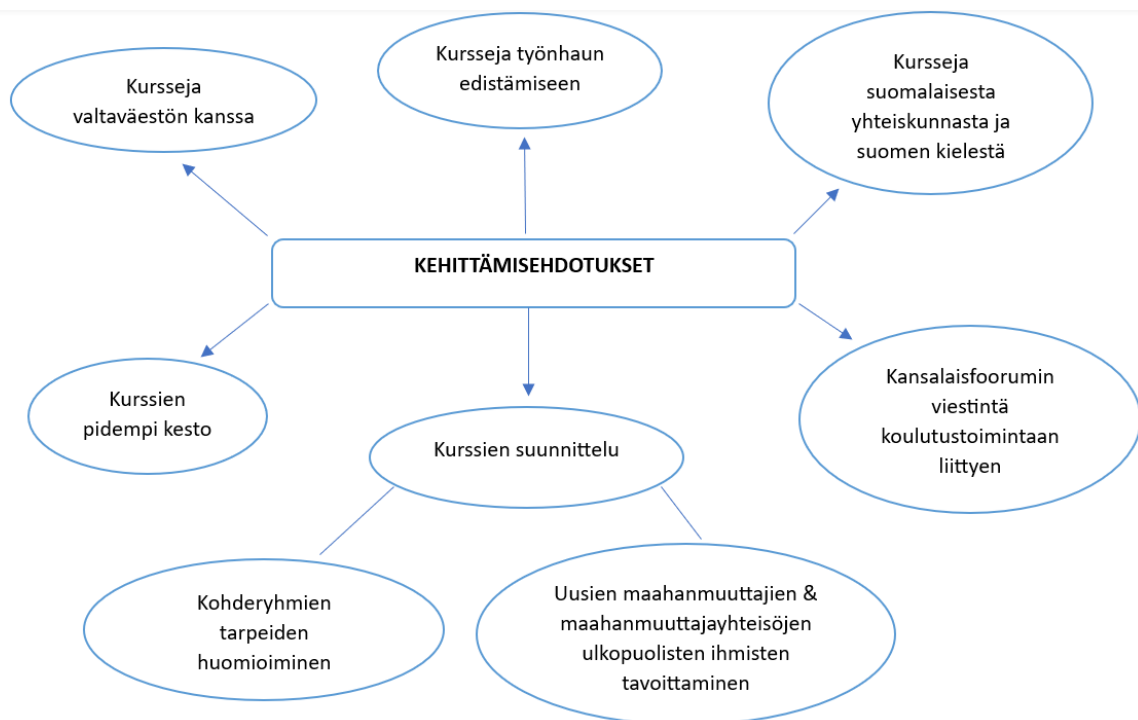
Kursseja työnhaun edistämiseen

Kursseja valtaväestön kanssa

Kursseja suomalaisesta yhteiskunnasta ja suomen kielestä

KEHITTÄMISEHDOTUKSET

Kurssien pidempi kesto

Kansalaisfoorumin viestintä koulutustoimintaan liittyen

Kurssien suunnittelu

Kohderyhmien tarpeiden huomioiminen

Uusien maahanmuuttajien & maahanmuuttajayhteisöjen ulkopuolisten ihmisten tavoittaminen